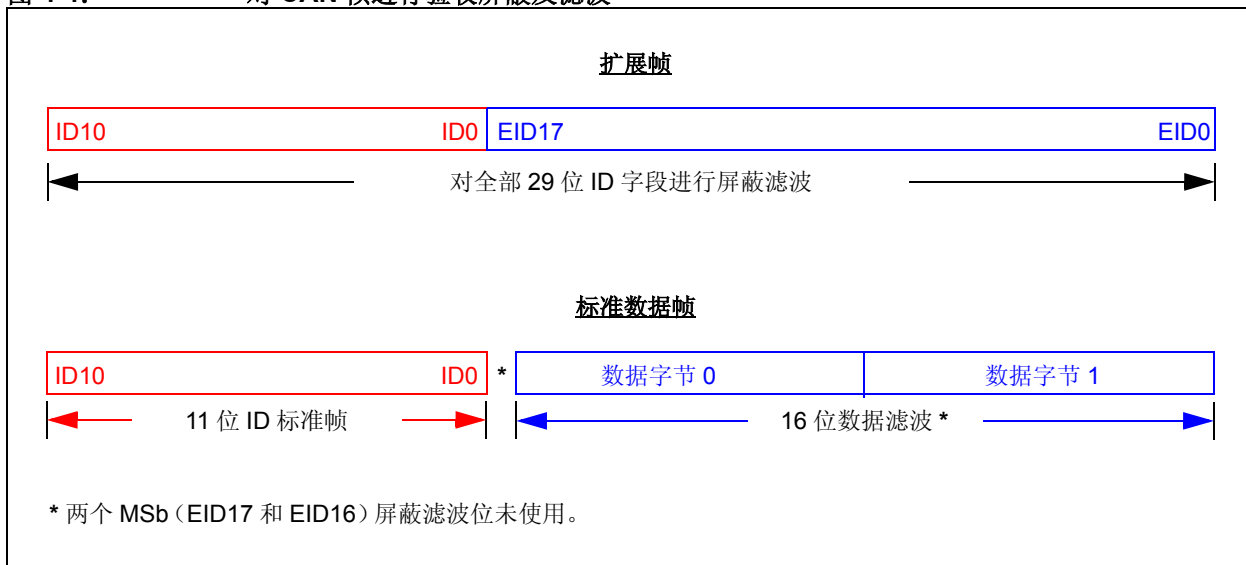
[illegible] 对 CAN 帧进行验收屏蔽及滤波

扩展帧

ID10 ID0 EID17 EID0

对全部 29 位 ID 字段进行屏蔽滤波

标准数据帧

ID10 ID0 * 数据字节 0 数据字节 1

11 位 ID 标准帧

16 位数据滤波 *

* 两个 MSb（EID17 和 EID16）屏蔽滤波位未使用。